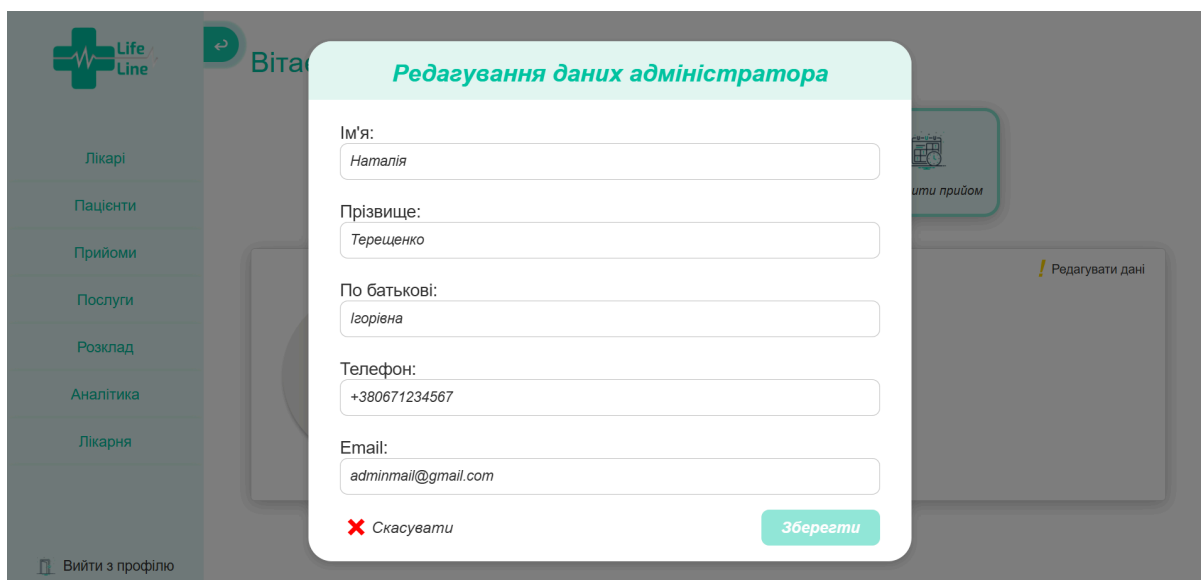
Life Line

Віта

Лікарі
Пацієнти
Прийоми
Послуги
Розклад
Аналітика
Лікарня

Вийти з профілю

ити прийом

! Редагувати дані

Редагування даних адміністратора

Ім'я:
Наталія

Прізвище:
Терещенко

По батькові:
Ігорівна

Телефон:
+380671234567

Email:
adminmail@gmail.com

Скасувати

Зберегти